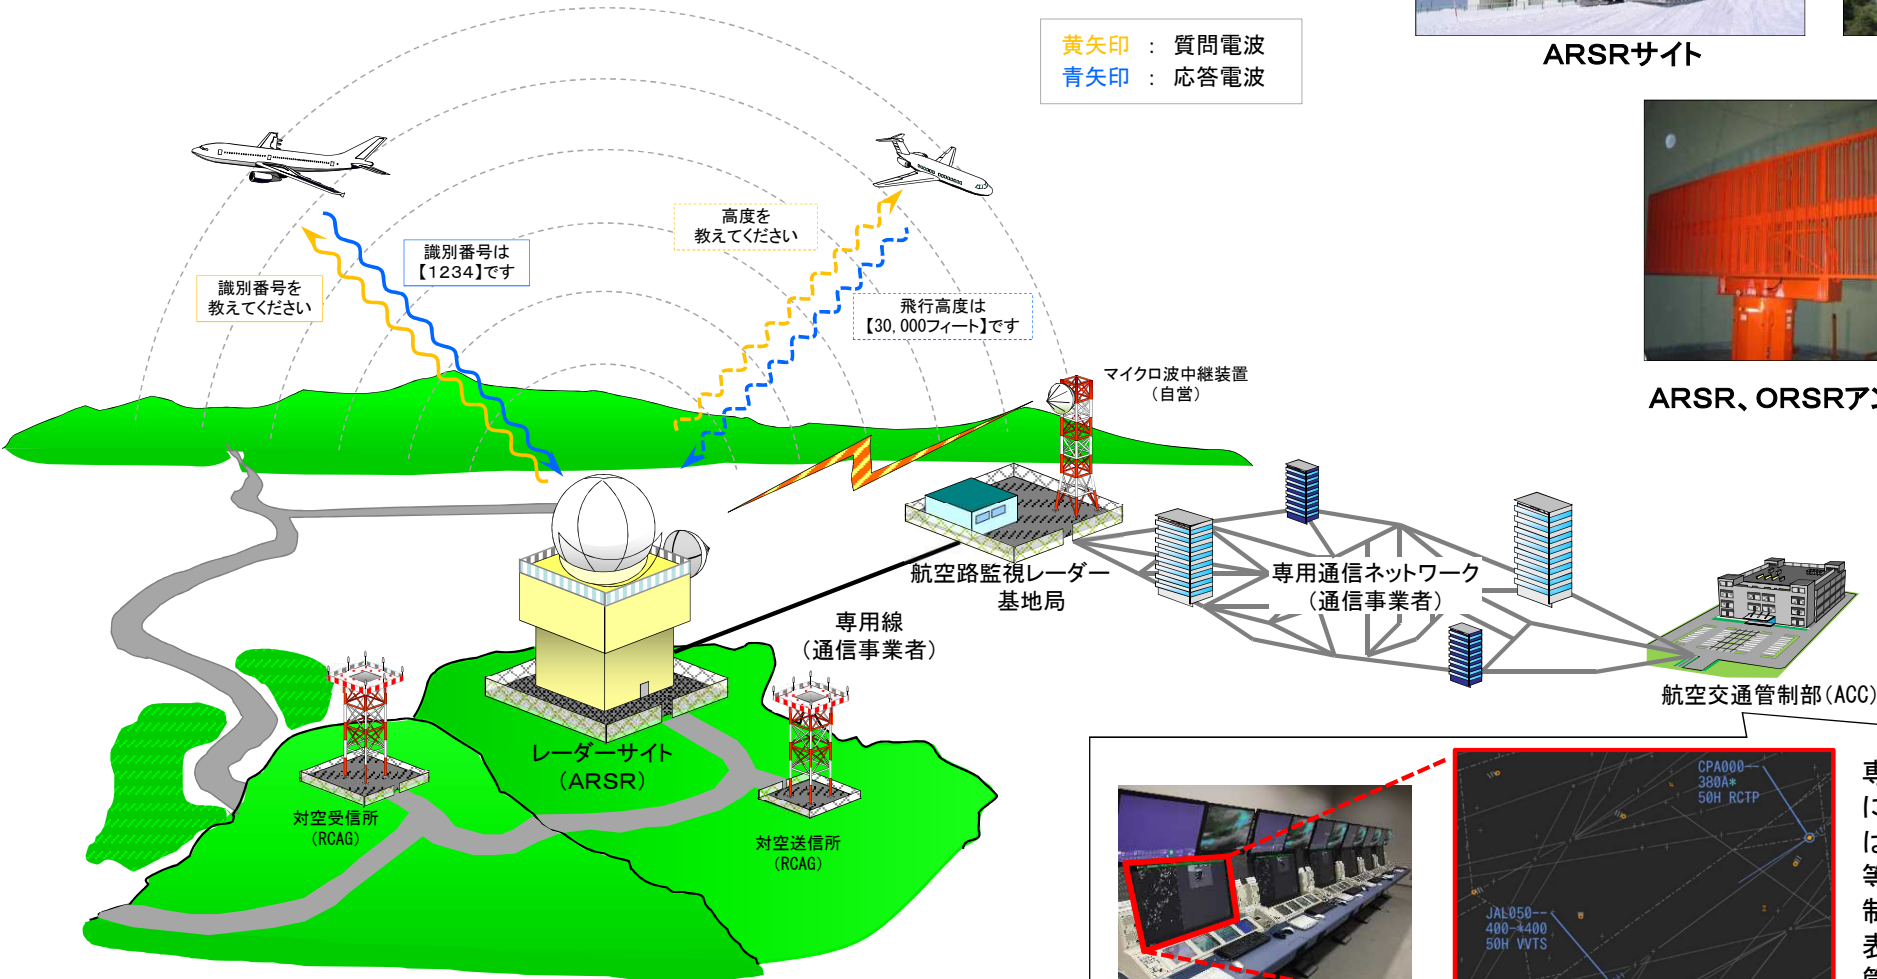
黄矢印 ： 質問電波
青矢印 ： 応答電波

ARSRサイト

識別番号を教えてください

識別番号は【1234】です

高度を教えてください

飛行高度は【30,000フィート】です

マイクロ波中継装置（自営）

ARSR、ORSRア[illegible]

航空路監視レーダー基地局

専用通信ネットワーク（通信事業者）

専用線（通信事業者）

レーダーサイト（ARSR）

航空交通管制部（ACC）

対空受信所（RCAG）

対空送信所（RCAG）

CPA000--
380A*
50H RCTP

JAL050--
400-*400
50H VVTS

専
に
は
等
制
表
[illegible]